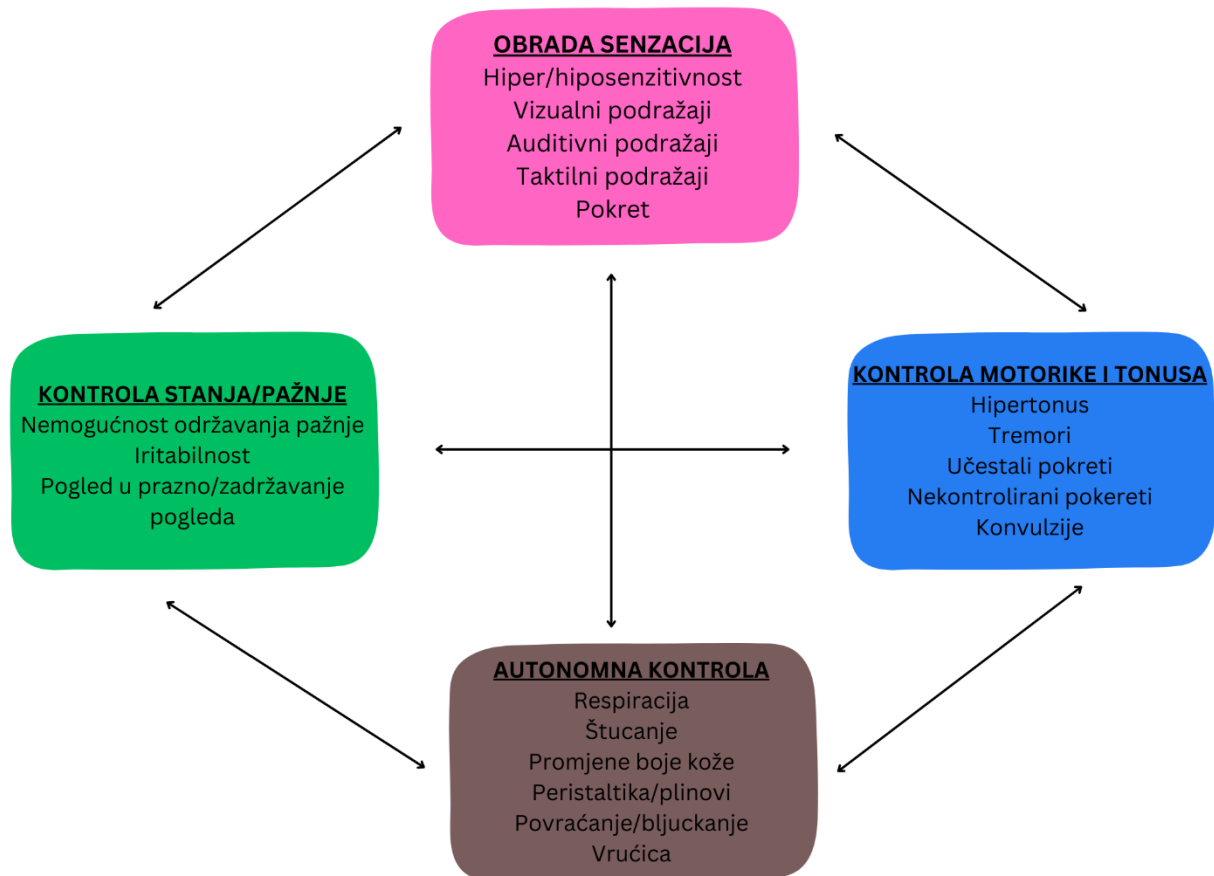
OBRADA SENZACIJA
Hiper/hiposenzitivnost
Vizualni podražaji
Auditivni podražaji
Taktilni podražaji
Pokret

KONTROLA STANJA/PAŽNJE
Nemogućnost održavanja pažnje
Iritabilnost
Pogled u prazno/zadržavanje pogleda

KONTROLA MOTORIKE I TONUSA
Hipertonus
Tremori
Učestali pokreti
Nekontrolirani pokereti
Konvulzije

AUTONOMNA KONTROLA
Respiracija
Štucanje
Promjene boje kože
Peristaltika/plinovi
Povraćanje/bljuckanje
Vrućica